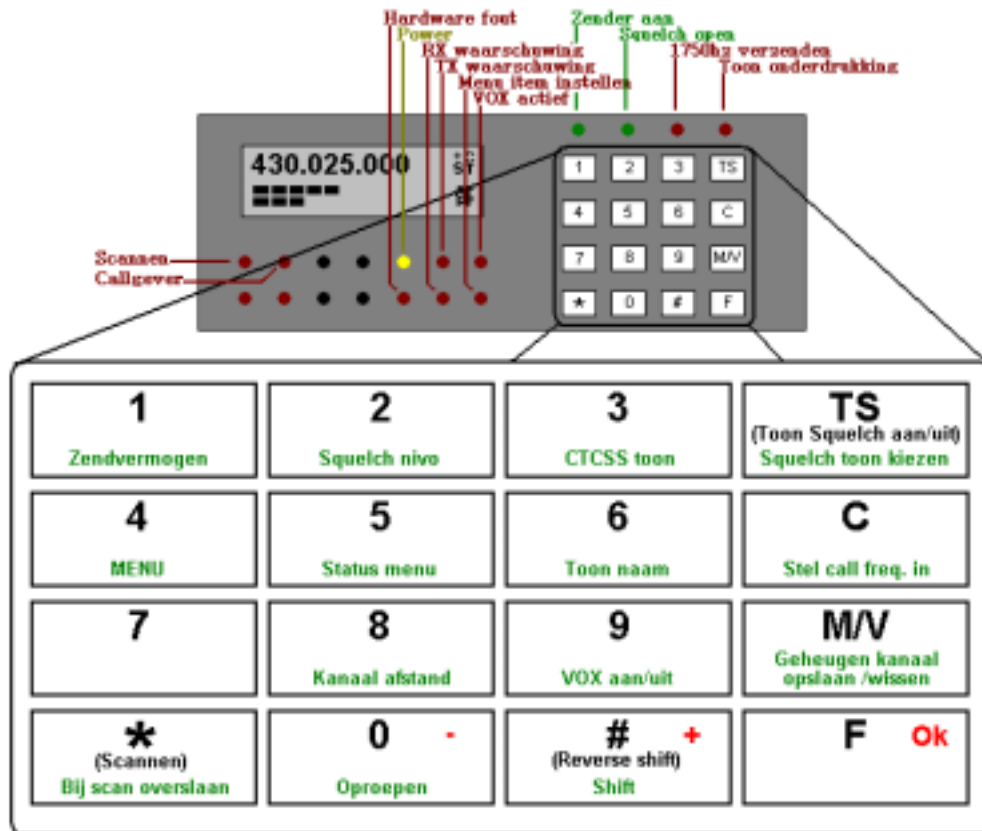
Hardware fout
Power
RX waarschuwing
TX waarschuwing
Menu item instellen
VOX actief

Zender aan
Squelch open
1750hz verzenden
Toon onderdrukking

430.025.000

Scannen
Callgever

1 2 3 TS
4 5 6 C
7 8 9 M/V
* 0 # F

| 1 Zendvermogen | 2 Squelch nivo | 3 CTCSS toon | TS (Toon Squelch aan/uit) Squelch toon kiezen |
|---|---|---|---|
| 4 MENU | 5 Status menu | 6 Toon naam | C Stel call freq. in |
| 7 | 8 Kanaal afstand | 9 VOX aan/uit | M/V Geheugen kanaal opslaan /wissen |
| * (Scannen) Bij scan overslaan | 0 - Oproepen | # + (Reverse shift) Shift | F Ok |